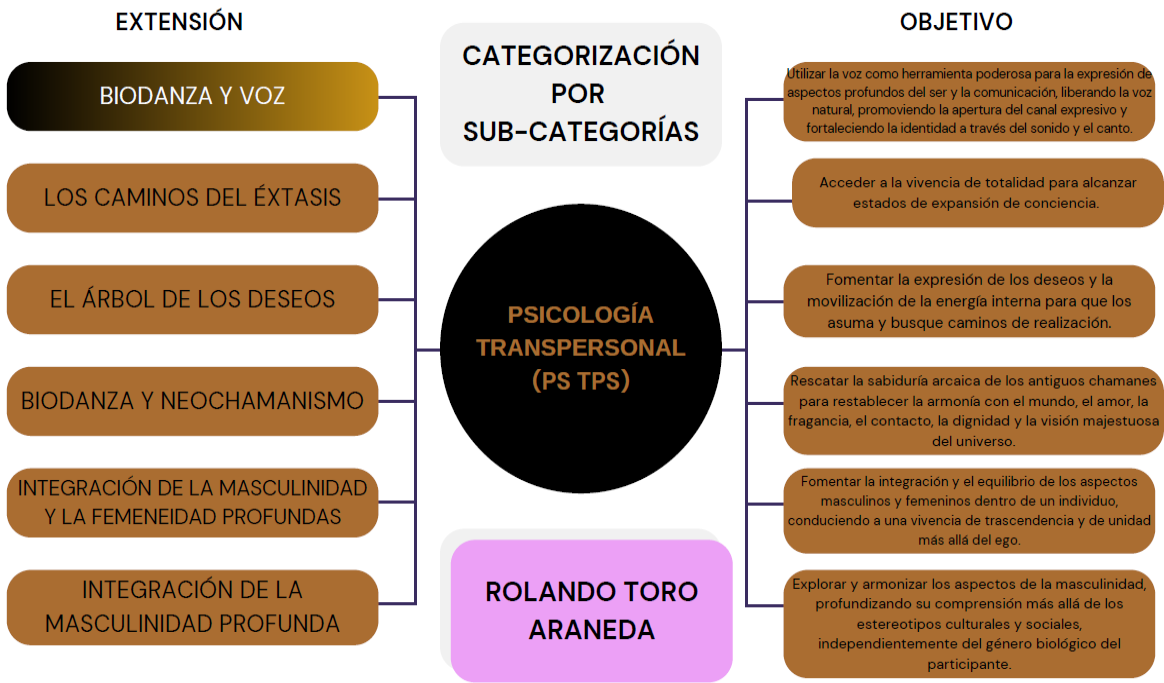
EXTENSIÓN

CATEGORIZACIÓN POR SUB-CATEGORÍAS

OBJETIVO

BIODANZA Y VOZ

LOS CAMINOS DEL ÉXTASIS

EL ÁRBOL DE LOS DESEOS

BIODANZA Y NEOCHAMANISMO

INTEGRACIÓN DE LA MASCULINIDAD Y LA FEMENEIDAD PROFUNDAS

INTEGRACIÓN DE LA MASCULINIDAD PROFUNDA

PSICOLOGÍA TRANSPERSONAL (PS TPS)

ROLANDO TORO ARANEDA

Utilizar la voz como herramienta poderosa para la expresión de aspectos profundos del ser y la comunicación, liberando la voz natural, promoviendo la apertura del canal expresivo y fortaleciendo la identidad a través del sonido y el canto.

Acceder a la vivencia de totalidad para alcanzar estados de expansión de conciencia.

Fomentar la expresión de los deseos y la movilización de la energía interna para que los asuma y busque caminos de realización.

Rescatar la sabiduría arcaica de los antiguos chamanes para restablecer la armonía con el mundo, el amor, la fragancia, el contacto, la dignidad y la visión majestuosa del universo.

Fomentar la integración y el equilibrio de los aspectos masculinos y femeninos dentro de un individuo, conduciendo a una vivencia de trascendencia y de unidad más allá del ego.

Explorar y armonizar los aspectos de la masculinidad, profundizando su comprensión más allá de los estereotipos culturales y sociales, independientemente del género biológico del participante.